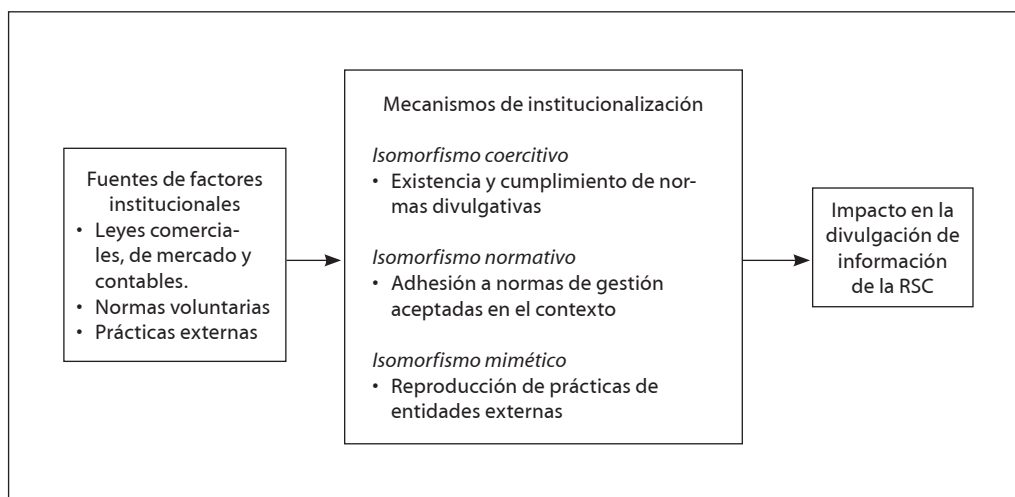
Fuentes de factores institucionales
• Leyes comerciales, de mercado y contables.
• Normas voluntarias
• Prácticas externas

Mecanismos de institucionalización

*Isomorfismo coercitivo*
• Existencia y cumplimiento de normas divulgativas

*Isomorfismo normativo*
• Adhesión a normas de gestión aceptadas en el contexto

*Isomorfismo mimético*
• Reproducción de prácticas de entidades externas

Impacto en la divulgación de información de la RSC